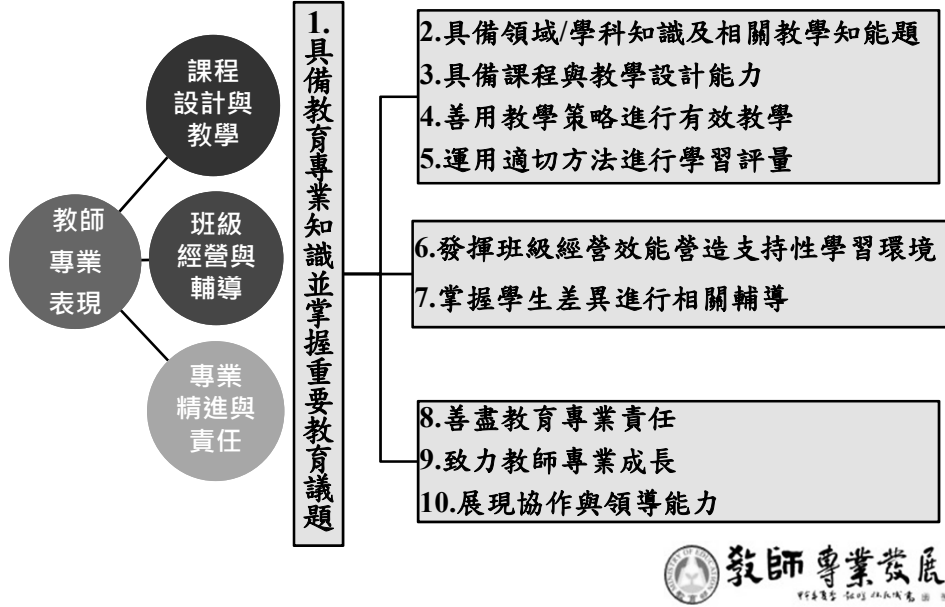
課程設計與教學

教師專業表現

班級經營與輔導

專業精進與責任

1. 具備教育專業知識並掌握重要教育議題

2.具備領域/學科知識及相關教學知能題
3.具備課程與教學設計能力
4.善用教學策略進行有效教學
5.運用適切方法進行學習評量

6.發揮班級經營效能營造支持性學習環境
7.掌握學生差異進行相關輔導

8.善盡教育專業責任
9.致力教師專業成長
10.展現協作與領導能力

教師專業發展

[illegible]